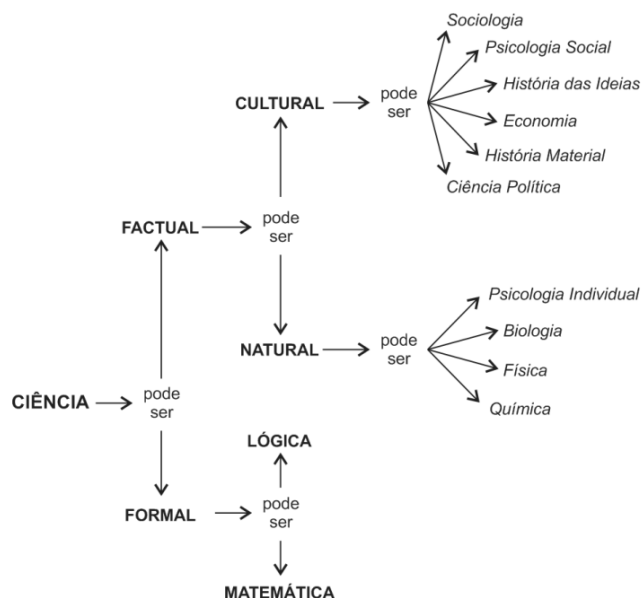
CIÊNCIA → pode ser

FACTUAL → pode ser

CULTURAL → pode ser

Sociologia
Psicologia Social
História das Ideias
Economia
História Material
Ciência Política

NATURAL → pode ser

Psicologia Individual
Biologia
Física
Química

FORMAL → pode ser

LÓGICA
MATEMÁTICA